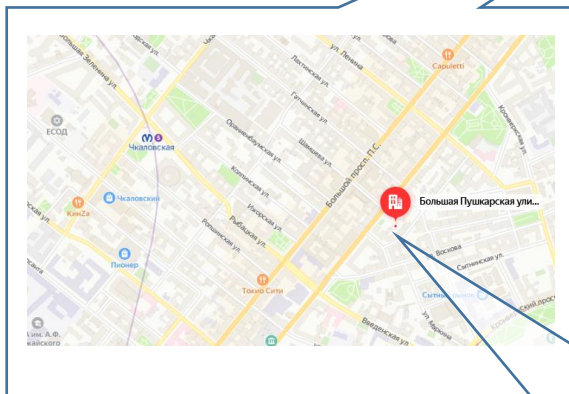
Большая Зеленина ул.
Чкаловская
ЕСОД
Чкаловский
KenZa
Пионер
Оржицкая ул.
Лахтинская ул.
ул. Ленина
Capuletti
Гатчинская ул.
Ораниенбаумская ул.
Шамшева ул.
Колпинская ул.
Ижорская ул.
Рыбацкая ул.
Ропшинская ул.
Большой просп. П.С.
Большая Пушкарская ули...
Токио Сити
ул. Воскова
Ситненская ул.
Сытный рынок
ул. Мира
Введенская ул.
Кронверкская ул.
им. А. Ф.
...айского